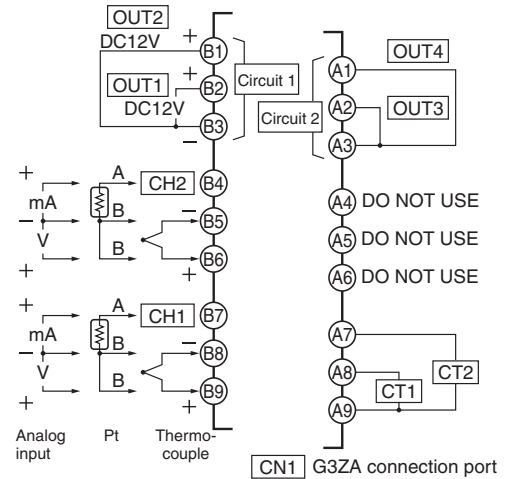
OUT2
DC12V +
B1
OUT1 +
B2
DC12V
B3
Circuit 1
A
CH2
B4
+
mA
−
V
+
B
−
B5
B
B6
+
A
CH1
B7
+
mA
−
V
+
B
−
B8
B
B9
+
Analog input
Pt
Thermocouple
OUT4
A1
A2
OUT3
Circuit 2
A3
A4 DO NOT USE
A5 DO NOT USE
A6 DO NOT USE
A7
A8
CT1
CT2
A9
CN1 G3ZA connection port